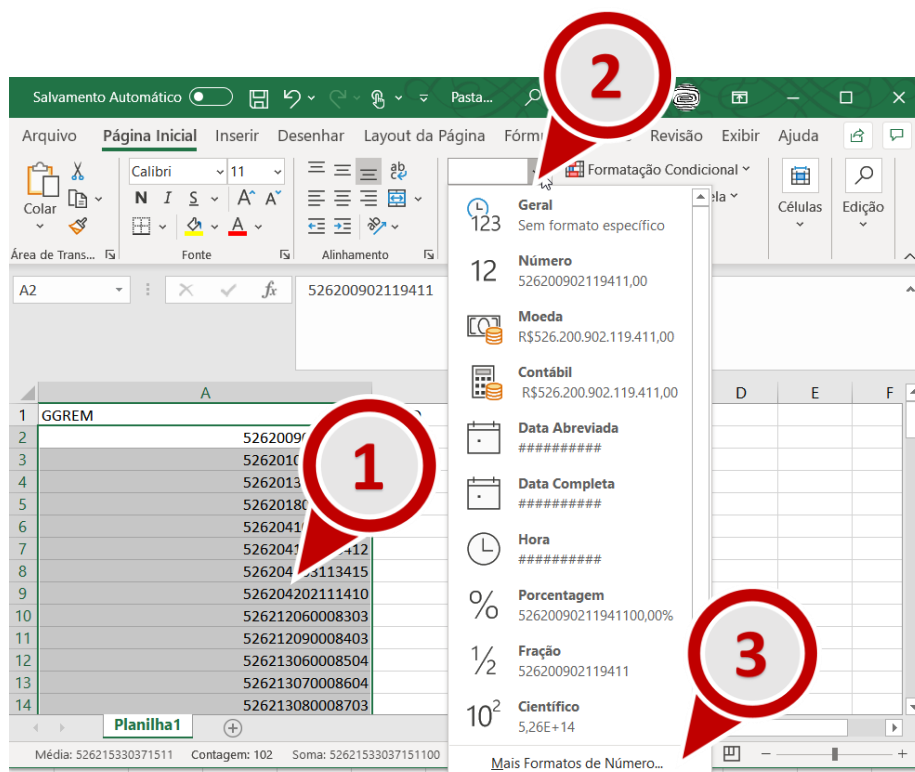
2

Salvamento Automático

Pasta...

Arquivo Página Inicial Inserir Desenhar Layout da Página Fórmu Revisão Exibir Ajuda

Colar

Calibri 11

N I S A A

Área de Trans... Fonte Alinhamento

Formatação Condicional

ela

Células

Edição

A2 526200902119411

Geral
Sem formato específico

Número
526200902119411,00

Moeda
R$526.200.902.119.411,00

Contábil
R$526.200.902.119.411,00

Data Abreviada
##########

Data Completa
##########

Hora
##########

Porcentagem
52620090211941100,00%

Fração
526200902119411

Científico
5,26E+14

Mais Formatos de Número...

| | A | | D | E | F |
|---|---|---|---|---|---|
| 1 | GGREM | | | | |
| 2 | 52620090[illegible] | | | | |
| 3 | 52620100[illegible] | | | | |
| 4 | 52620130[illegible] | | | | |
| 5 | 52620180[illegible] | | | | |
| 6 | 52620410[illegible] | | | | |
| 7 | 526204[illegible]412 | | | | |
| 8 | 526204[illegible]3113415 | | | | |
| 9 | 526204202111410 | | | | |
| 10 | 526212060008303 | | | | |
| 11 | 526212090008403 | | | | |
| 12 | 526213060008504 | | | | |
| 13 | 526213070008604 | | | | |
| 14 | 526213080008703 | | | | |

1

3

Planilha1

Média: 526215330371511 Contagem: 102 Soma: 52621533037151100